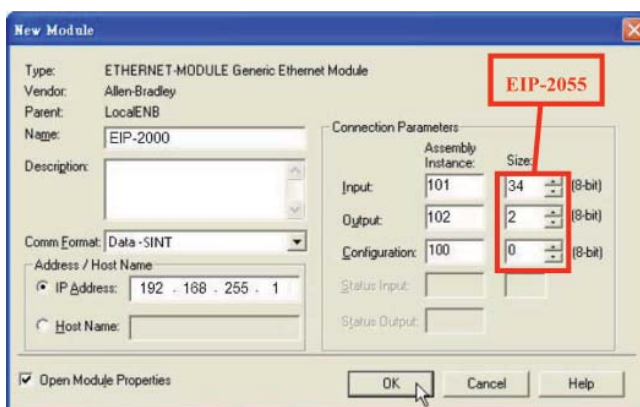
New Module

Type: ETHERNET-MODULE Generic Ethernet Module
Vendor: Allen-Bradley
Parent: LocalENB
Name: EIP-2000
Description:

Comm Format: Data - SINT
Address / Host Name
IP Address: 192 . 168 . 255 . 1
Host Name:

EIP-2055

Connection Parameters

|  | Assembly Instance: | Size: |  |
|---|---|---|---|
| Input: | 101 | 34 | (8-bit) |
| Output: | 102 | 2 | (8-bit) |
| Configuration: | 100 | 0 | (8-bit) |
| Status Input: |  |  |  |
| Status Output: |  |  |  |

Open Module Properties

OK Cancel Help